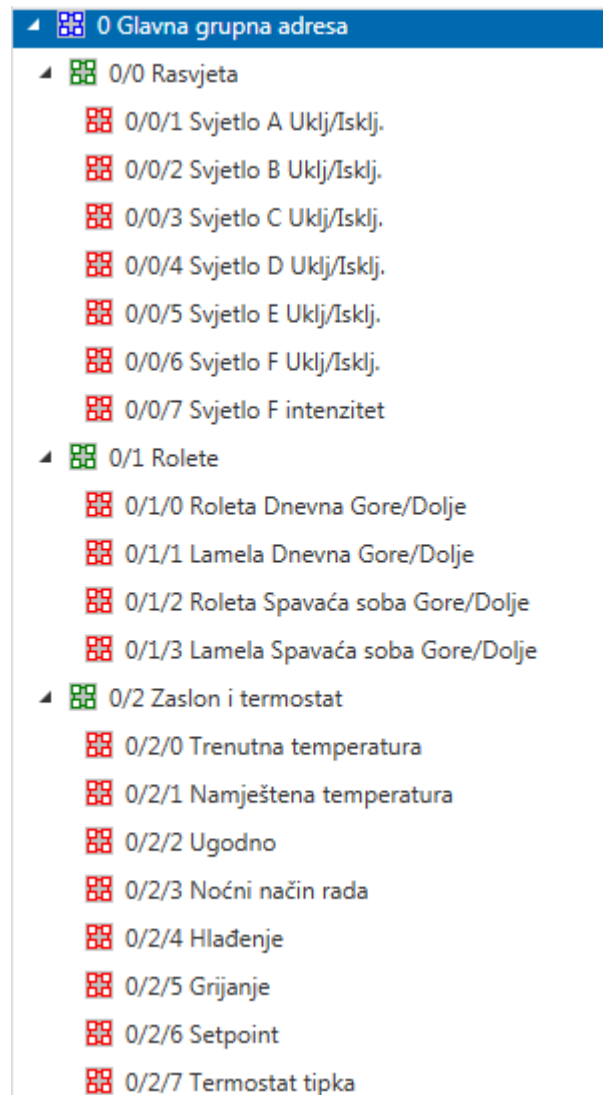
0 Glavna grupna adresa

0/0 Rasvjeta

0/0/1 Svjetlo A Uklj/Isklj.

0/0/2 Svjetlo B Uklj/Isklj.

0/0/3 Svjetlo C Uklj/Isklj.

0/0/4 Svjetlo D Uklj/Isklj.

0/0/5 Svjetlo E Uklj/Isklj.

0/0/6 Svjetlo F Uklj/Isklj.

0/0/7 Svjetlo F intenzitet

0/1 Rolete

0/1/0 Roleta Dnevna Gore/Dolje

0/1/1 Lamela Dnevna Gore/Dolje

0/1/2 Roleta Spavaća soba Gore/Dolje

0/1/3 Lamela Spavaća soba Gore/Dolje

0/2 Zaslon i termostat

0/2/0 Trenutna temperatura

0/2/1 Namještena temperatura

0/2/2 Ugodno

0/2/3 Noćni način rada

0/2/4 Hlađenje

0/2/5 Grijanje

0/2/6 Setpoint

0/2/7 Termostat tipka